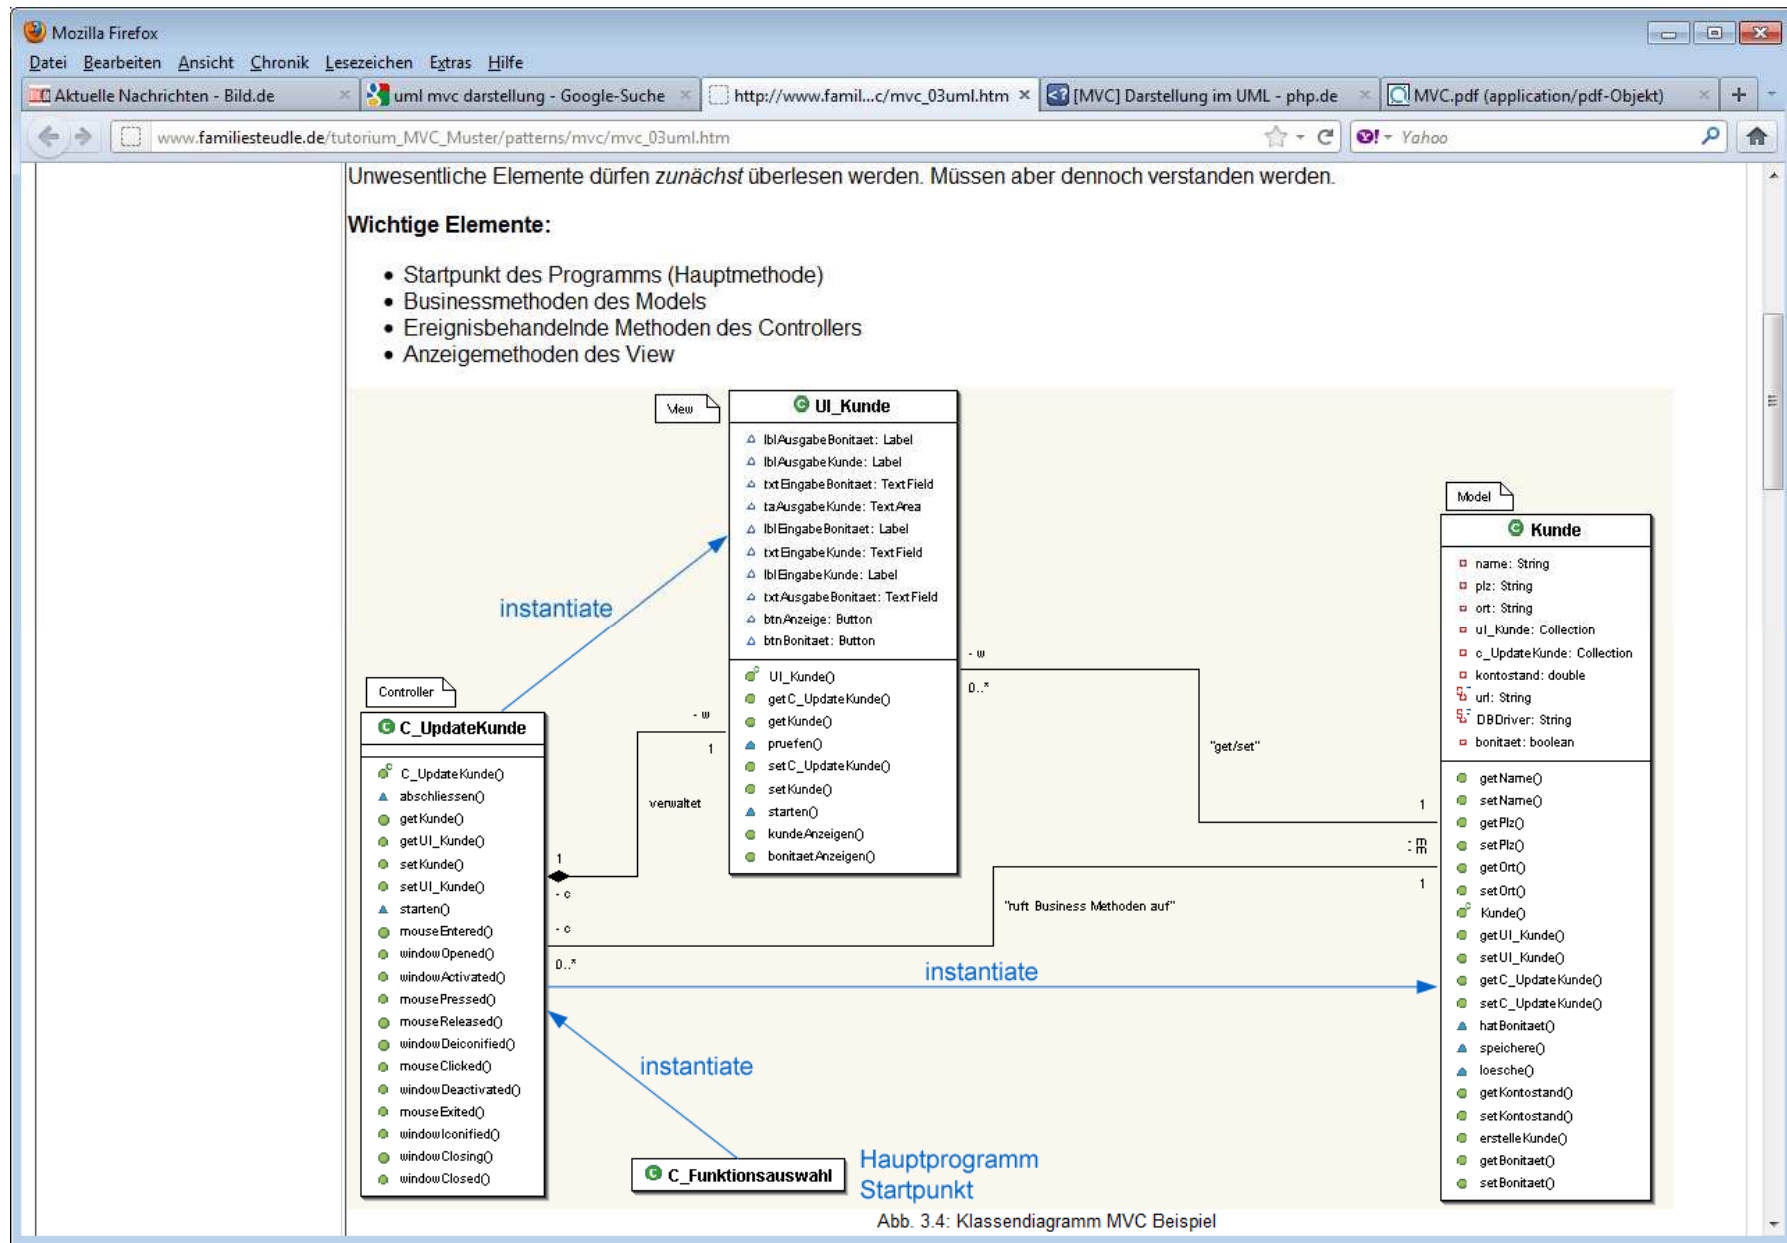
Mozilla Firefox

Datei Bearbeiten Ansicht Chronik Lesezeichen Extras Hilfe

Aktuelle Nachrichten - Bild.de | uml mvc darstellung - Google-Suche | http://www.famil...c/mvc_03uml.htm | [MVC] Darstellung im UML - php.de | MVC.pdf (application/pdf-Objekt)

www.familiesteudle.de/tutorium_MVC_Muster/patterns/mvc/mvc_03uml.htm

Yahoo

Unwesentliche Elemente dürfen *zunächst* überlesen werden. Müssen aber dennoch verstanden werden.

**Wichtige Elemente:**

- Startpunkt des Programms (Hauptmethode)
- Businessmethoden des Models
- Ereignisbehandelnde Methoden des Controllers
- Anzeigemethoden des View

View

UI_Kunde

lblAusgabeBonitaet: Label
lblAusgabeKunde: Label
txtEingabeBonitaet: TextField
taAusgabeKunde: TextArea
lblEingabeBonitaet: Label
txtEingabeKunde: TextField
lblEingabeKunde: Label
txtAusgabeBonitaet: TextField
btnAnzeige: Button
btnBonitaet: Button

UI_Kunde()
getC_UpdateKunde()
getKunde()
pruefen()
setC_UpdateKunde()
setKunde()
starten()
kundeAnzeigen()
bonitaetAnzeigen()

Model

Kunde

name: String
plz: String
ort: String
ui_Kunde: Collection
c_UpdateKunde: Collection
kontostand: double
url: String
DBDriver: String
bonitaet: boolean

getName()
setName()
getPlz()
setPlz()
getOrt()
setOrt()
Kunde()
getUI_Kunde()
setUI_Kunde()
getC_UpdateKunde()
setC_UpdateKunde()
hatBonitaet()
speichere()
loesche()
getKontostand()
setKontostand()
erstelleKunde()
getBonitaet()
setBonitaet()

Controller

C_UpdateKunde

C_UpdateKunde()
abschliessen()
getKunde()
getUI_Kunde()
setKunde()
setUI_Kunde()
starten()
mouseEntered()
windowOpened()
windowActivated()
mousePressed()
mouseReleased()
windowDeiconified()
mouseClicked()
windowDeactivated()
mouseExited()
windowIconified()
windowClosing()
windowClosed()

instantiate
- w
1
verwaltet
1
- c
- c
0..*
- w
0..*
"get/set"
1
: m
1
"ruft Business Methoden auf"
instantiate
instantiate

C_Funktionsauswahl

Hauptprogramm
Startpunkt

Abb. 3.4: Klassendiagramm MVC Beispiel